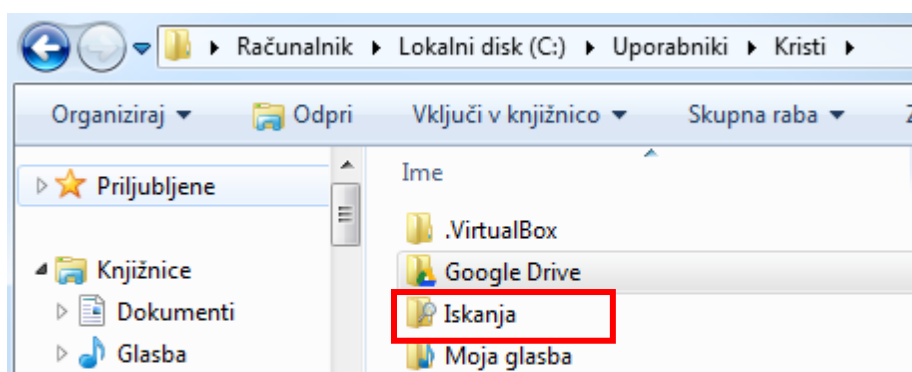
Računalnik ▸ Lokalni disk (C:) ▸ Uporabniki ▸ Kristi ▸

Organiziraj ▾ Odpri Vključi v knjižnico ▾ Skupna raba ▾ Z

Priljubljene

Knjižnice

Dokumenti

Glasba

Ime

.VirtualBox

Google Drive

Iskanja

Moja glasba